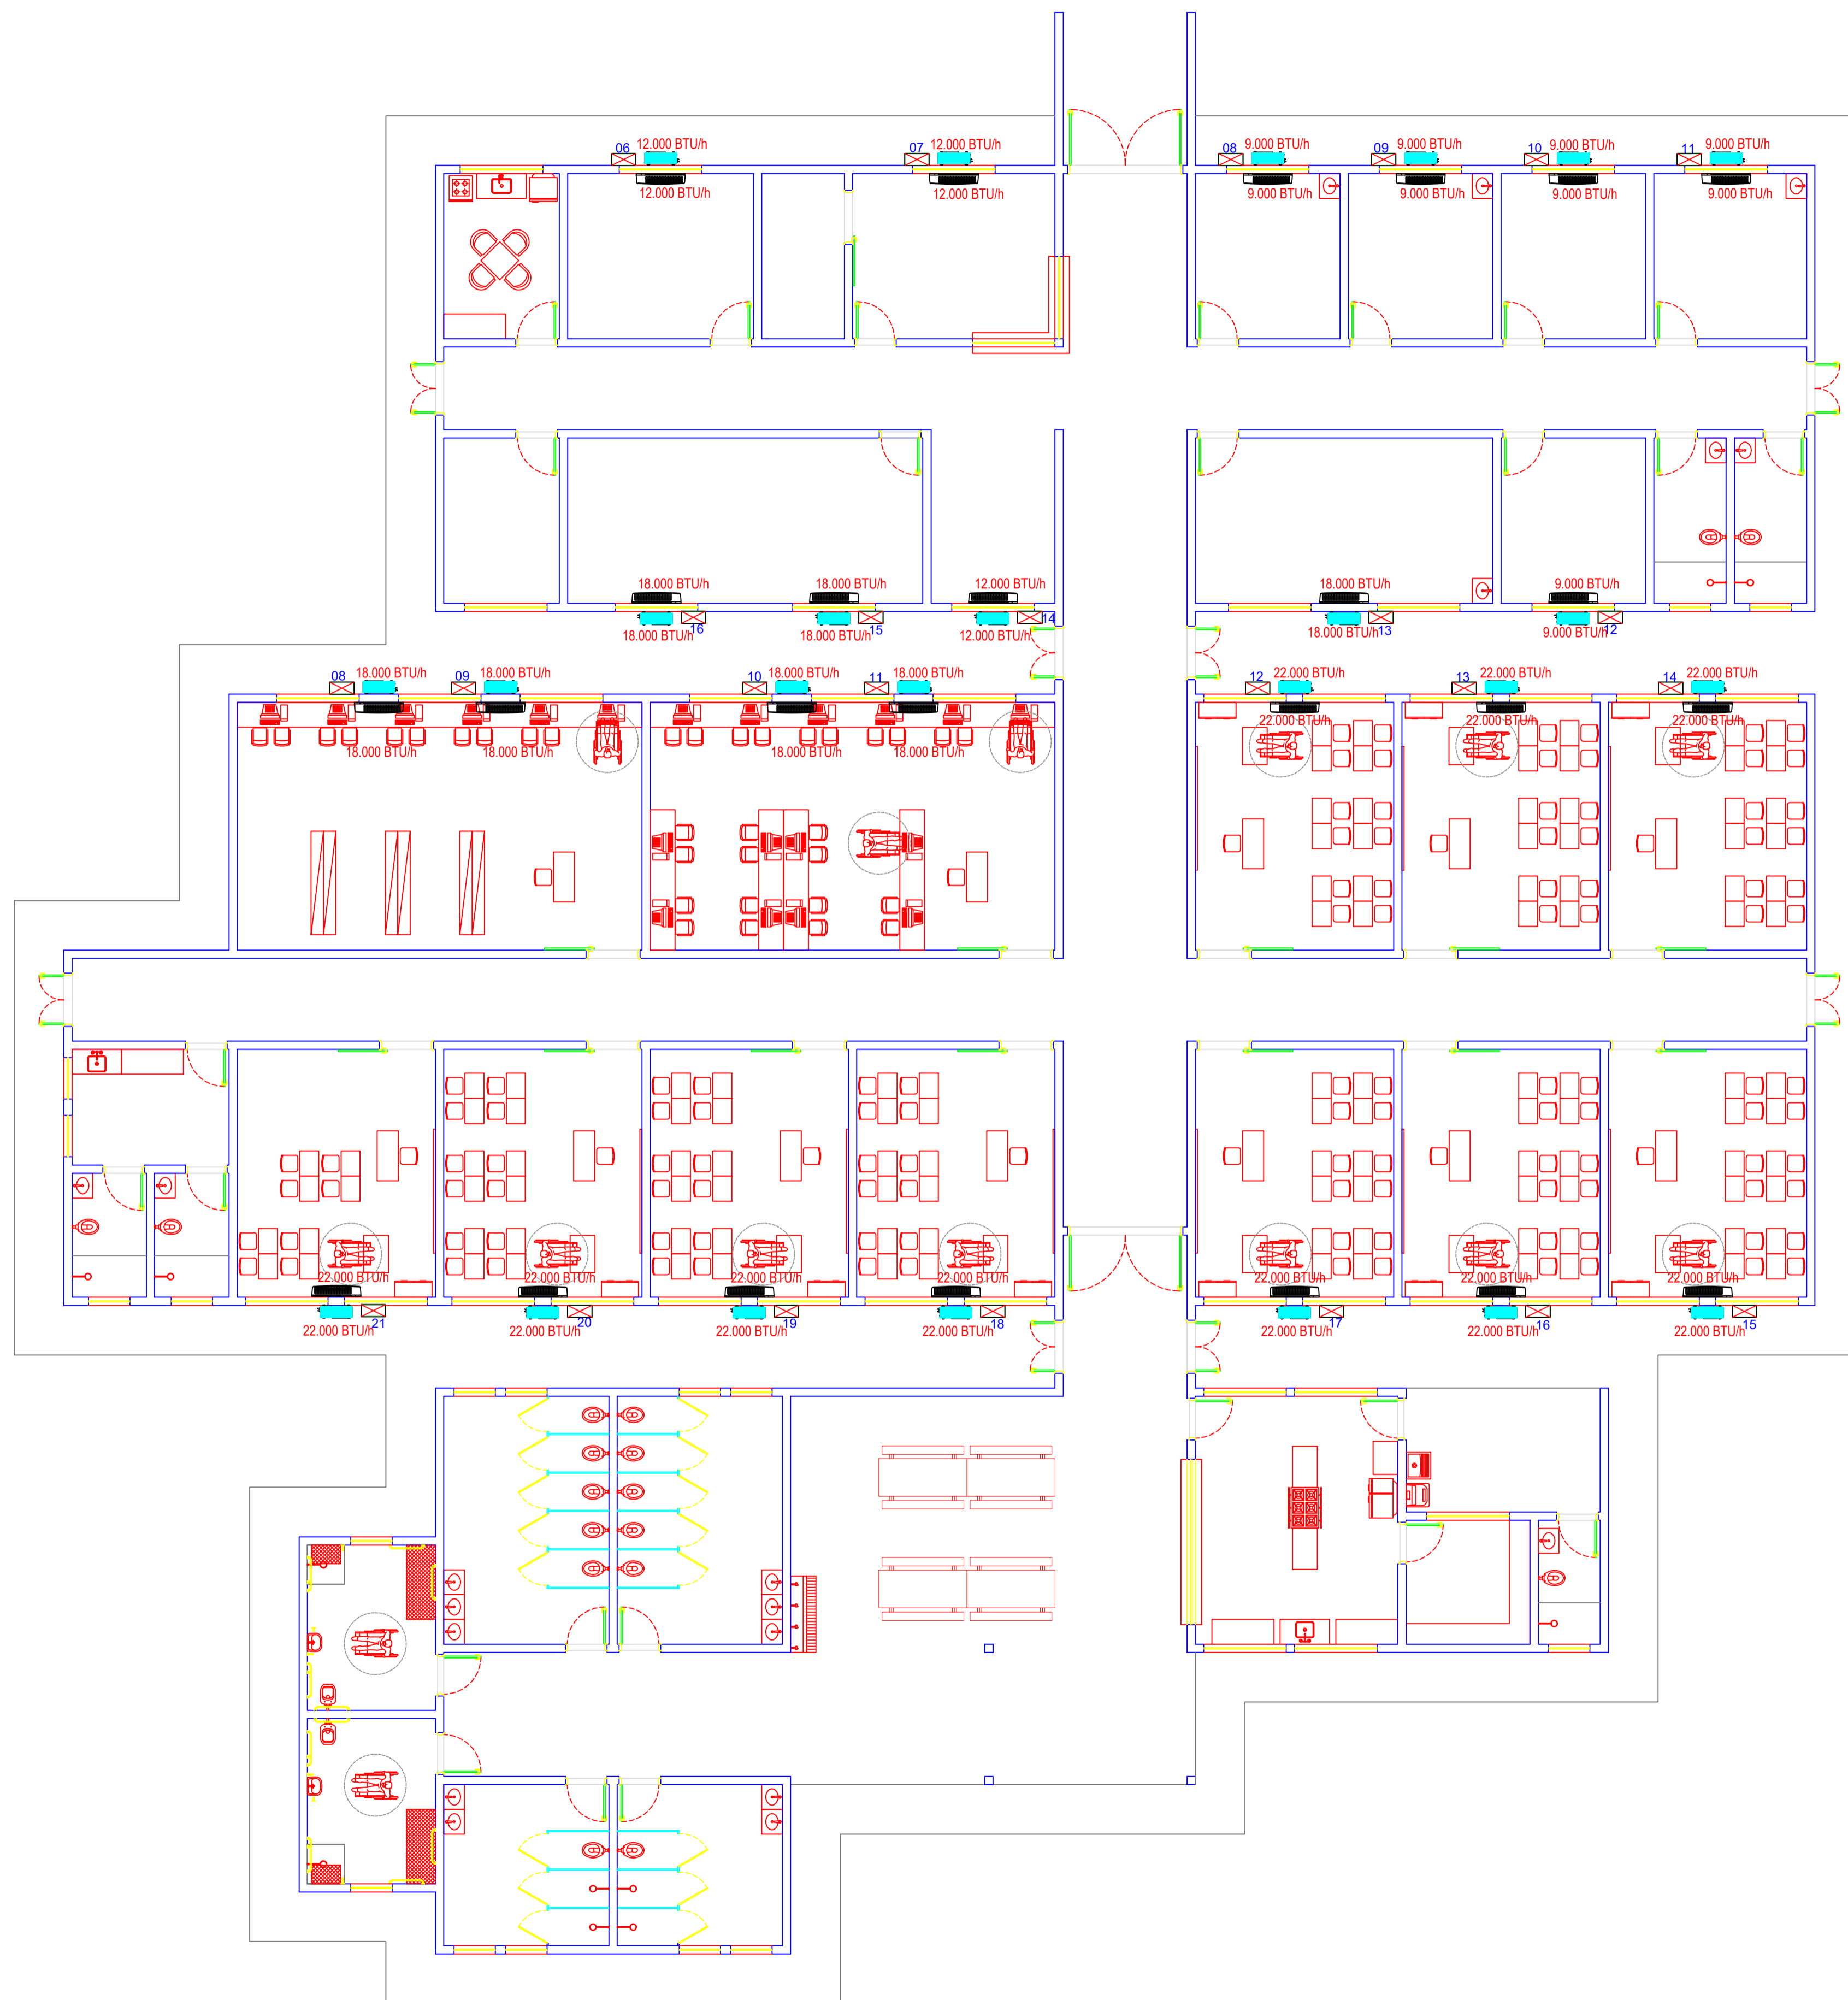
06 12.000 BTU/h
12.000 BTU/h
07 12.000 BTU/h
12.000 BTU/h
08 9.000 BTU/h
9.000 BTU/h
09 9.000 BTU/h
9.000 BTU/h
10 9.000 BTU/h
9.000 BTU/h
11 9.000 BTU/h
9.000 BTU/h

18.000 BTU/h
18.000 BTU/h 16
18.000 BTU/h
18.000 BTU/h 15
12.000 BTU/h
12.000 BTU/h 14
18.000 BTU/h
18.000 BTU/h 13
9.000 BTU/h
9.000 BTU/h 12

08 18.000 BTU/h
18.000 BTU/h
09 18.000 BTU/h
18.000 BTU/h
10 18.000 BTU/h
18.000 BTU/h
11 18.000 BTU/h
18.000 BTU/h
12 22.000 BTU/h
22.000 BTU/h
13 22.000 BTU/h
22.000 BTU/h
14 22.000 BTU/h
22.000 BTU/h

22.000 BTU/h
22.000 BTU/h 21
22.000 BTU/h
22.000 BTU/h 20
22.000 BTU/h
22.000 BTU/h 19
22.000 BTU/h
22.000 BTU/h 18
22.000 BTU/h
22.000 BTU/h 17
22.000 BTU/h
22.000 BTU/h 16
22.000 BTU/h
22.000 BTU/h 15